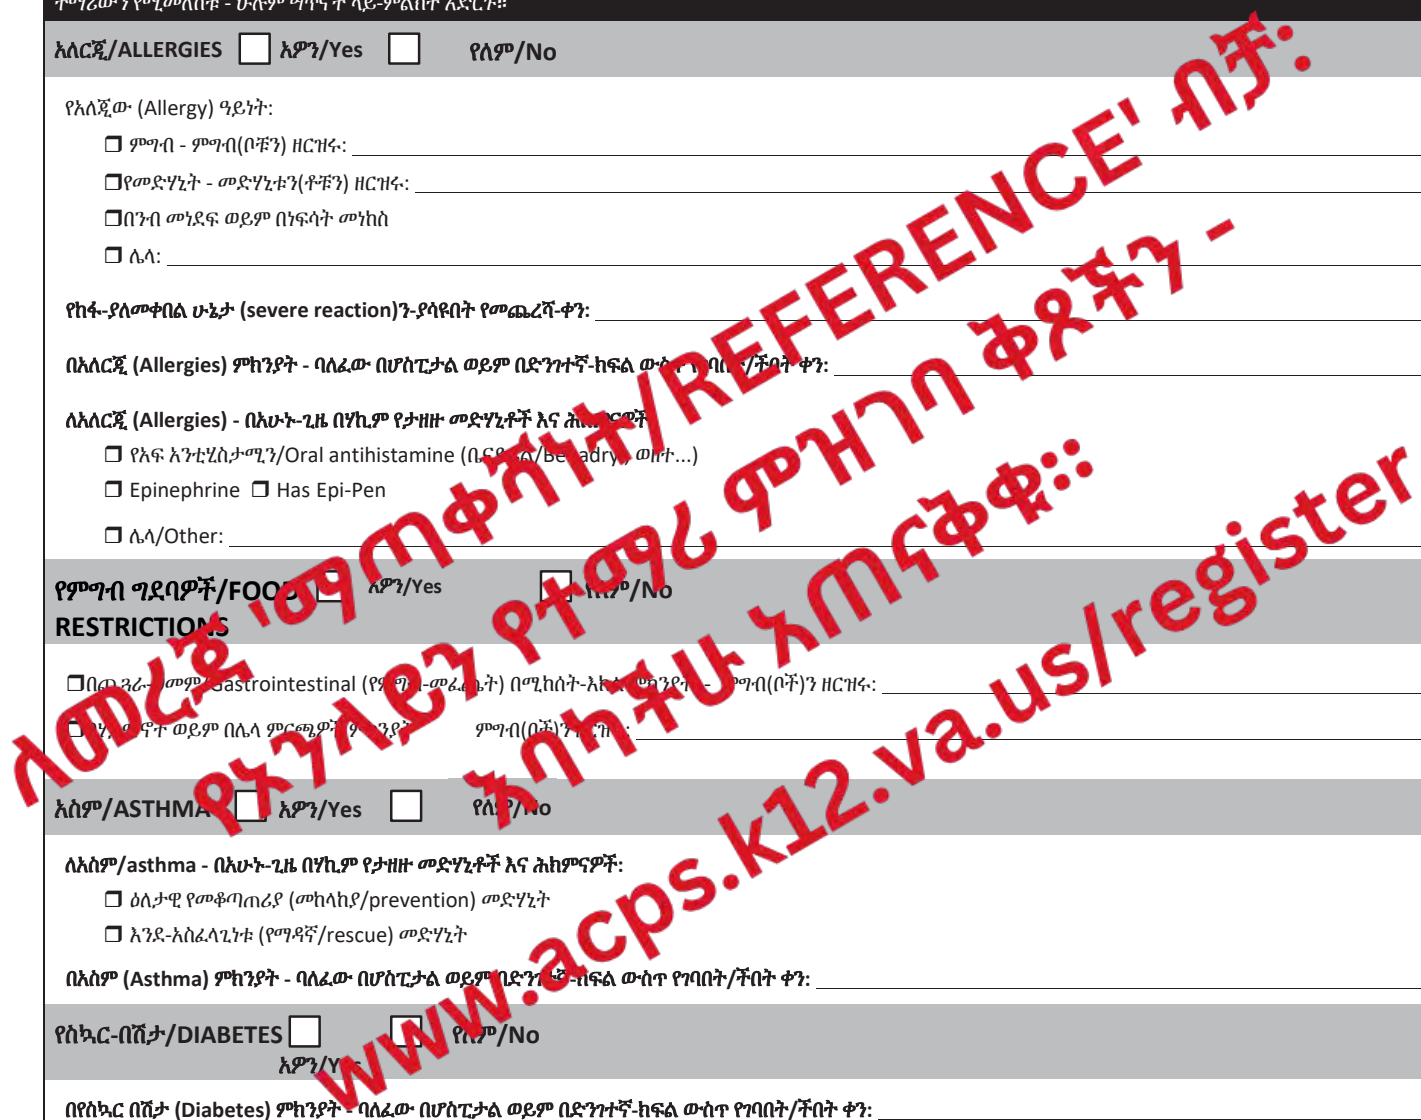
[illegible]

አለርጂ/ALLERGIES ☐ አዎን/Yes ☐ የለም/No

የአለጂው (Allergy) ዓይነት:

❒ ምግብ - ምግብ(ቦቹን) ዘርዝሩ:

❒የመድሃኒት - መድሃኒቱን(ቶቹን) ዘርዝሩ:

❒በንብ መነደፍ ወይም በነፍሳት መነከስ

❒ ሌላ:

የከፋ-ያለመቀበል ሁኔታ (severe reaction)ን-ያሳዩበት የመጨረሻ-ቀን:

በአለርጂ (Allergies) ምክንያት - ባለፈው በሆስፒታል ወይም በድንገተኛ-ክፍል ውስ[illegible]ባበ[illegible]/ቸበት ቀን:

ለአለርጂ (Allergies) - በአሁኑ-ጊዜ በሃኪም የታዘዙ መድሃኒቶች እና ሕ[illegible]

❒ የአፍ አንቲሂስታሚን/Oral antihistamine (ቤና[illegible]/Be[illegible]adry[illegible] ወዘተ...)

❒ Epinephrine ❒ Has Epi-Pen

❒ ሌላ/Other:

የምግብ ግደባዎች/FOO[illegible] ☐ አዎን/Yes ☐ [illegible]/No
RESTRICTIONS

❒በ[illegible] Gastrointestinal (የ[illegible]-መፈ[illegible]ት) በሚከሰት-እክ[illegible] ምግብ(ቦች)ን ዘርዝሩ:

❒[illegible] ወይም በሌላ ምርጫዎች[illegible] ምግብ(ቦ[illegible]:

አስም/ASTHMA ☐ አዎን/Yes ☐ የለ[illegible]/No

ለአስም/asthma - በአሁኑ-ጊዜ በሃኪም የታዘዙ መድሃኒቶች እና ሕክምናዎች:

❒ ዕለታዊ የመቆጣጠሪያ (መከላከያ/prevention) መድሃኒት

❒ እንደ-አስፈላጊነቱ (የማዳኛ/rescue) መድሃኒት

በአስም (Asthma) ምክንያት - ባለፈው በሆስፒታል ወይም በድን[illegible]-ክፍል ውስጥ የገባበት/ቹበት ቀን:

የስኳር-በሽታ/DIABETES ☐ አዎን/Y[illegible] ☐ የለም/No

በየስኳር በሽታ (Diabetes) ምክንያት - ባለፈው በሆስፒታል ወይም በድንገተኛ-ክፍል ውስጥ የገባበት/ቹበት ቀን:

ለመረጃ 'ማጣቀሻነት/REFERENCE' ብቻ: የኦንላይን የተማሪ ምዝገባ ቅጾቹን - እባክዎ በ www.acps.k12.va.us/register ላይ አጠናቅቁ።